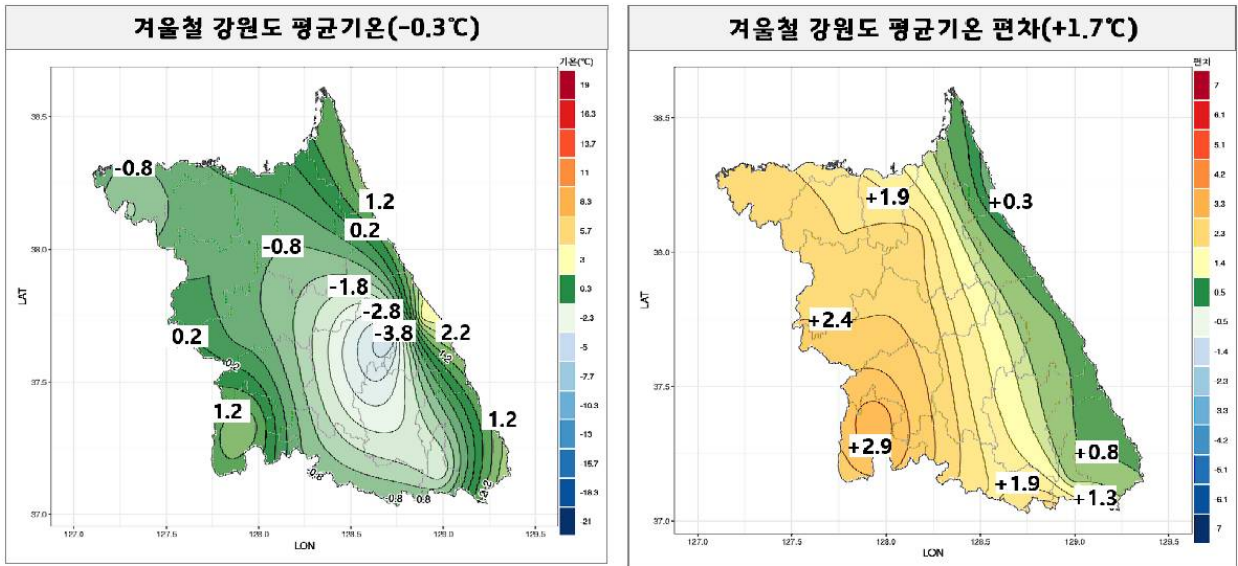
겨울철 강원도 평균기온(-0.3℃)

38.5
38.0
37.5
37.0
LAT
127.0 127.5 128.0 128.5 129.0 129.5
LON

-0.8
1.2
0.2
-0.8
-1.8
-2.8
-3.8
2.2
0.2
1.2
1.2
-0.8
0.8

기온(℃)
19
16.3
13.7
11
8.3
5.7
3
0.3
-2.3
-5
-7.7
-10.3
-13
-15.7
-18.3
-21

겨울철 강원도 평균기온 편차(+1.7℃)

38.5
38.0
37.5
37.0
LAT
127.0 127.5 128.0 128.5 129.0 129.5
LON

+1.9
+0.3
+2.4
+2.9
+0.8
+1.9
+1.3

편차
7
6.1
5.1
4.2
3.3
2.3
1.4
0.5
-0.5
-1.4
-2.3
-3.3
-4.2
-5.1
-6.1
-7